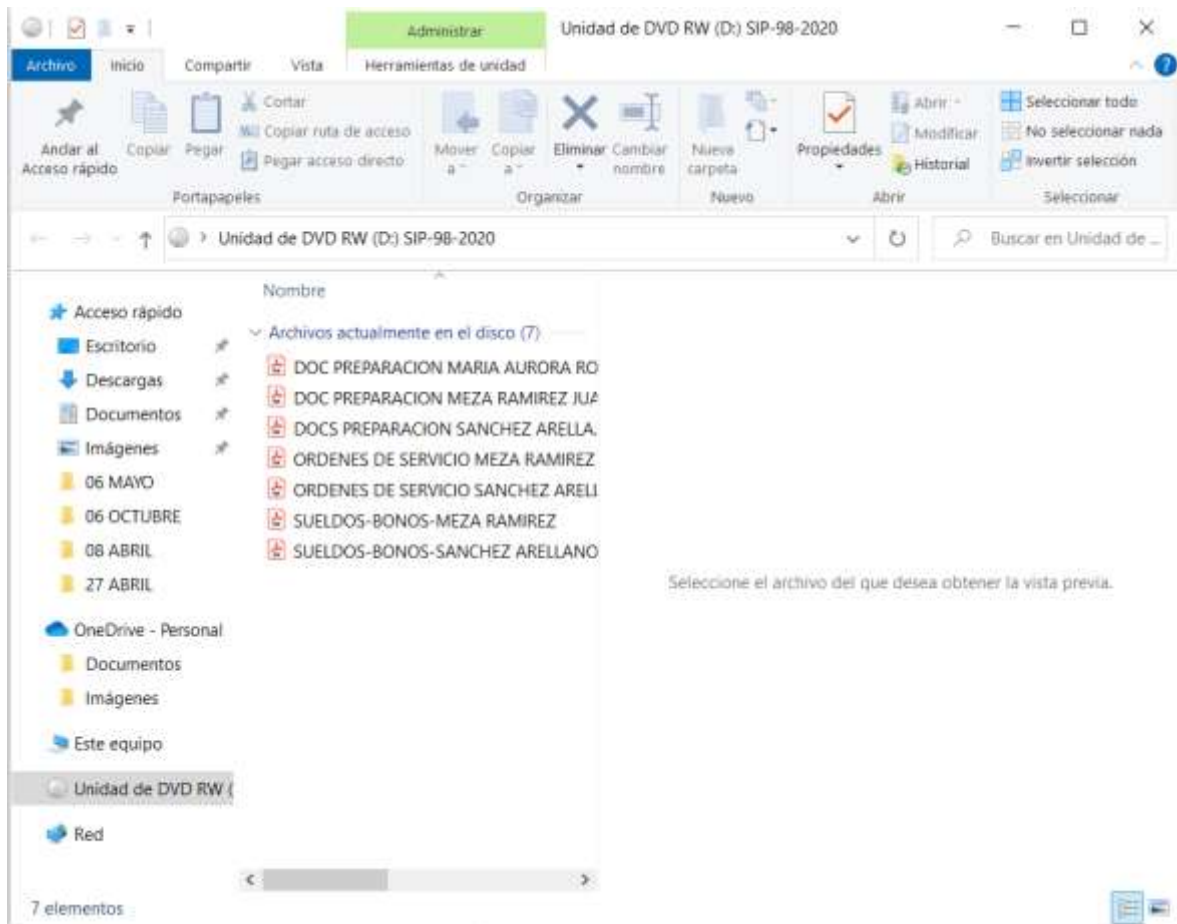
Administrar
Unidad de DVD RW (D:) SIP-98-2020
Archivo Inicio Compartir Vista Herramientas de unidad

Anclar al Acceso rápido
Copiar
Pegar
Cortar
Copiar ruta de acceso
Pegar acceso directo
Portapapeles
Mover a
Copiar a
Eliminar
Cambiar nombre
Organizar
Nueva carpeta
Nuevo
Propiedades
Abrir
Modificar
Historial
Abrir
Seleccionar todo
No seleccionar nada
Invertir selección
Seleccionar

Unidad de DVD RW (D:) SIP-98-2020
Buscar en Unidad de ...

Acceso rápido
Escritorio
Descargas
Documentos
Imágenes
06 MAYO
06 OCTUBRE
08 ABRIL
27 ABRIL
OneDrive - Personal
Documentos
Imágenes
Este equipo
Unidad de DVD RW (
Red

Nombre
Archivos actualmente en el disco (7)
DOC PREPARACION MARIA AURORA RO
DOC PREPARACION MEZA RAMIREZ JUA
DOCS PREPARACION SANCHEZ ARELLA
ORDENES DE SERVICIO MEZA RAMIREZ
ORDENES DE SERVICIO SANCHEZ AREL
SUELDOS-BONOS-MEZA RAMIREZ
SUELDOS-BONOS-SANCHEZ ARELLANO

Seleccione el archivo del que desea obtener la vista previa.

7 elementos